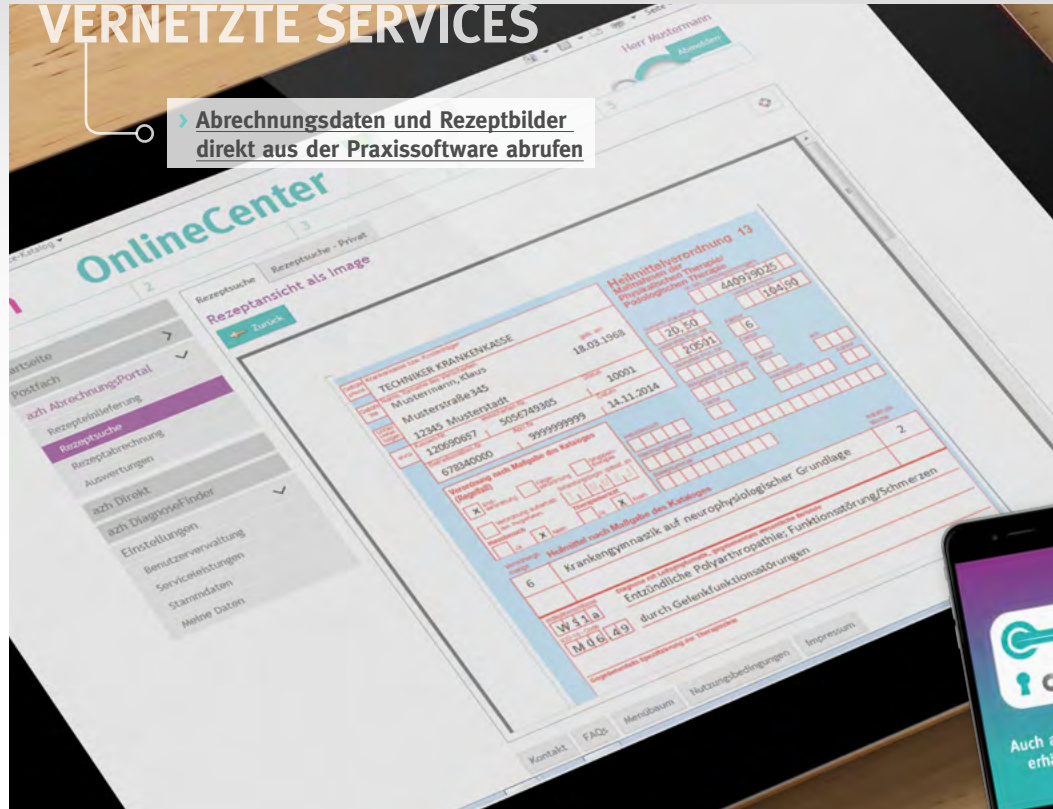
VERNETZTE SERVICES

› Abrechnungsdaten und Rezeptbilder direkt aus der Praxissoftware abrufen

Herr Mustermann
Abmelden

OnlineCenter

Rezeptsuche
Rezeptsuche - Privat
Rezeptansicht als Image
Zurück

Startseite
Postfach
azh AbrechnungsPortal
Rezepteinlieferung
Rezeptsuche
Rezeptabrechnung
Auswertungen
azh Direkt
azh DiagnoseFinder
Einstellungen
Benutzerverwaltung
Serviceleistungen
Stammdaten
Meine Daten

Heilmittelverordnung 13
Maßnahmen der Physikalischen Therapie/ Podologischen Therapie
TECHNIKER KRANKENKASSE
Mustermann, Klaus
Musterstraße 345
12345 Musterstadt
18.03.1968
10001
120690697
5056749305
999999999
14.11.2014
678340000
440979025
104,90
20,50
6
20501
2
Verordnung nach Maßgabe des Kataloges
X
X
X
Heilmittel nach Maßgabe des Kataloges
6
Krankengymnastik auf neurophysiologischer Grundlage
Entzündliche Polyarthropathie; Funktionsstörung/Schmerzen
durch Gelenkfunktionsstörungen
W S 1 a
M d 6 4 9

Kontakt
FAQs
Menübaum
Nutzungsbedingungen
Impressum

Auch a
erhä